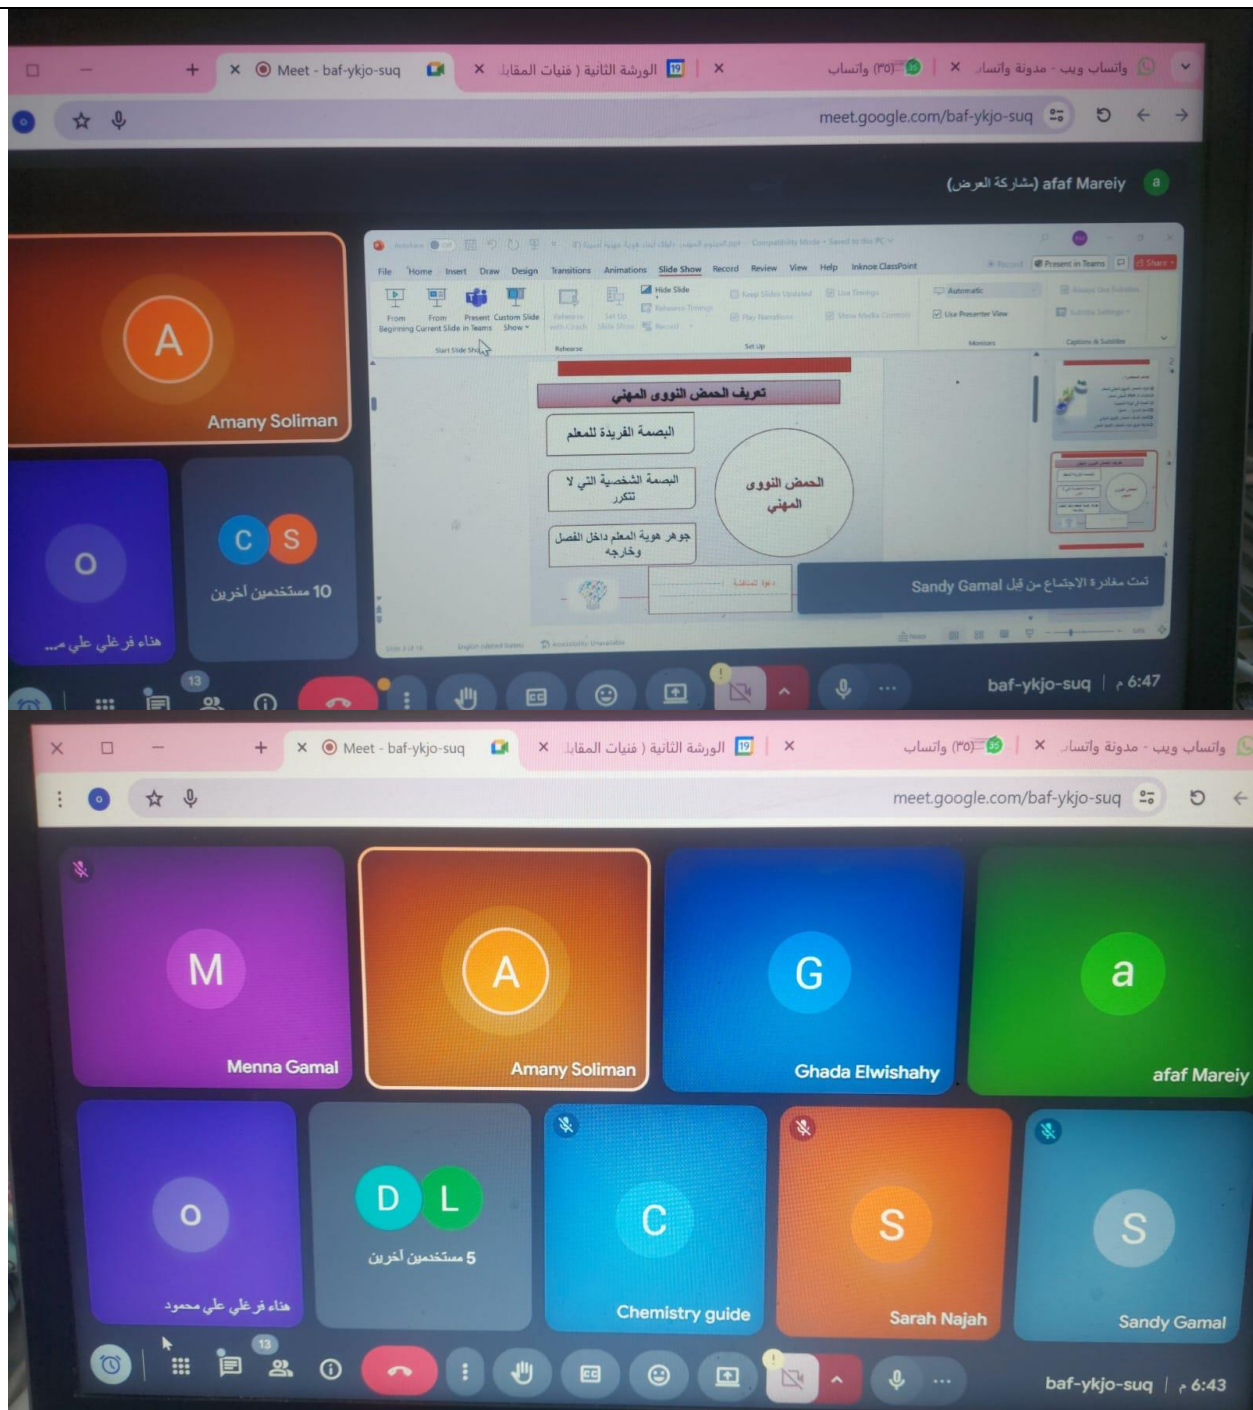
Meet - baf-ykjo-suq
الورشة الثانية ( فنيات المقابل
واتساب (٣٥)
واتساب ويب - مدونة واتساب
meet.google.com/baf-ykjo-suq

afaf Mareiy (مشاركة العرض)

A
Amany Soliman

O
هناء فرغلي علي م...

C S
10 مستخدمين آخرين

File Home Insert Draw Design Transitions Animations Slide Show Record Review View Help Inknoe ClassPoint
Present in Teams
Share
Hide Slide
From Beginning
From Current Slide
Present in Teams
Custom Slide Show
Start Slide Show
Rehearse
Set Up
Automatic
Use Presenter View
Monitors
Captions & Subtitles

تعريف الحمض النووى المهني
البصمة الفريدة للمعلم
البصمة الشخصية التي لا تتكرر
جوهر هوية المعلم داخل الفصل وخارجه
الحمض النووى المهني

تمت مغادرة الاجتماع من قبل Sandy Gamal

13
baf-ykjo-suq | ٦:47 م

Meet - baf-ykjo-suq
الورشة الثانية ( فنيات المقابل
واتساب (٣٥)
واتساب ويب - مدونة واتساب
meet.google.com/baf-ykjo-suq

M
Menna Gamal
A
Amany Soliman
G
Ghada Elwishahy
a
afaf Mareiy
O
هناء فرغلي علي محمود
D L
5 مستخدمين آخرين
C
Chemistry guide
S
Sarah Najah
S
Sandy Gamal

13
baf-ykjo-suq | ٦:43 م